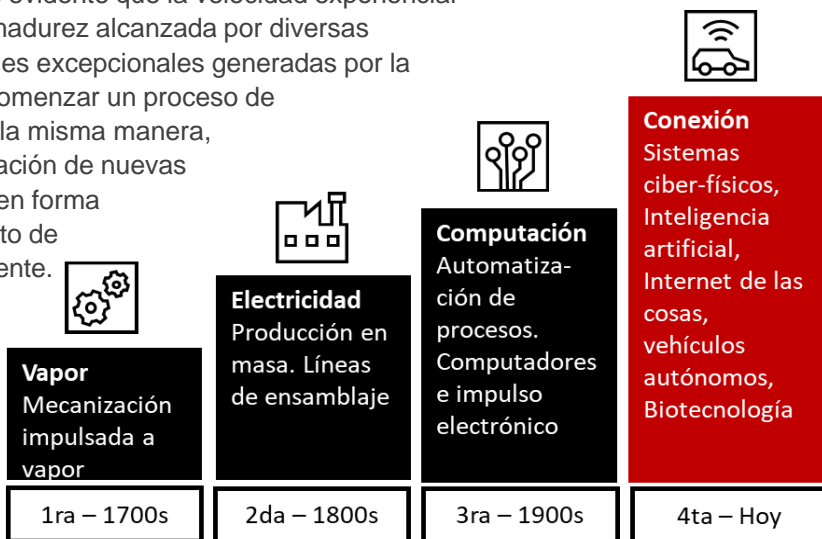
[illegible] evidente que la velocidad exponencial
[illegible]nadurez alcanzada por diversas
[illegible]es excepcionales generadas por la
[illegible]omenzar un proceso de
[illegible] la misma manera,
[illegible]ación de nuevas
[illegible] en forma
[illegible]to de
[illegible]ente.

Vapor
Mecanización impulsada a vapor

1ra – 1700s

Electricidad
Producción en masa. Líneas de ensamblaje

2da – 1800s

Computación
Automatización de procesos. Computadores e impulso electrónico

3ra – 1900s

Conexión
Sistemas ciber-físicos, Inteligencia artificial, Internet de las cosas, vehículos autónomos, Biotecnología

4ta – Hoy